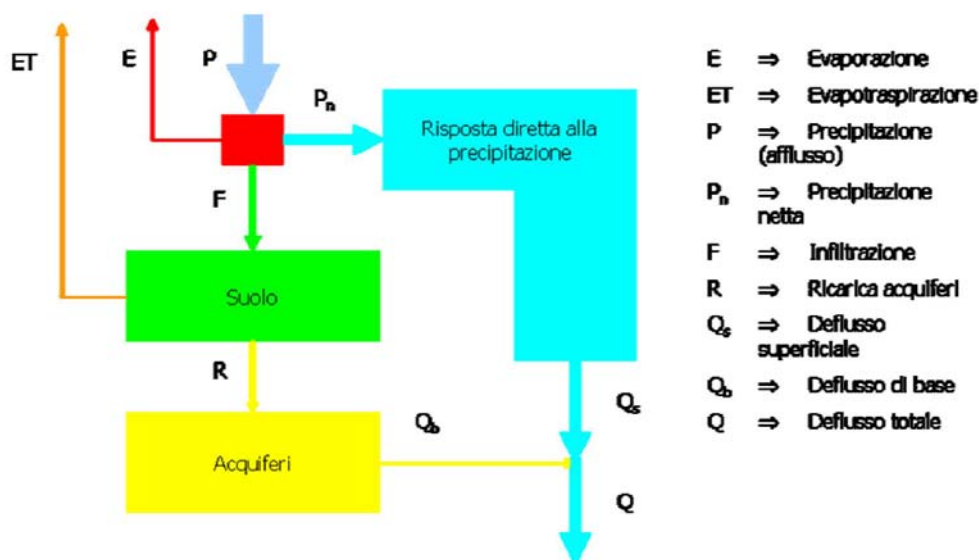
ET

E

P

$P_n$

Risposta diretta alla precipitazione

F

Suolo

R

Acquiferi

$Q_b$

$Q_s$

Q

E ⇒ Evaporazione

ET ⇒ Evapotraspirazione

P ⇒ Precipitazione (afflusso)

$P_n$ ⇒ Precipitazione netta

F ⇒ Infiltrazione

R ⇒ Ricarica acquiferi

$Q_s$ ⇒ Deflusso superficiale

$Q_b$ ⇒ Deflusso di base

Q ⇒ Deflusso totale